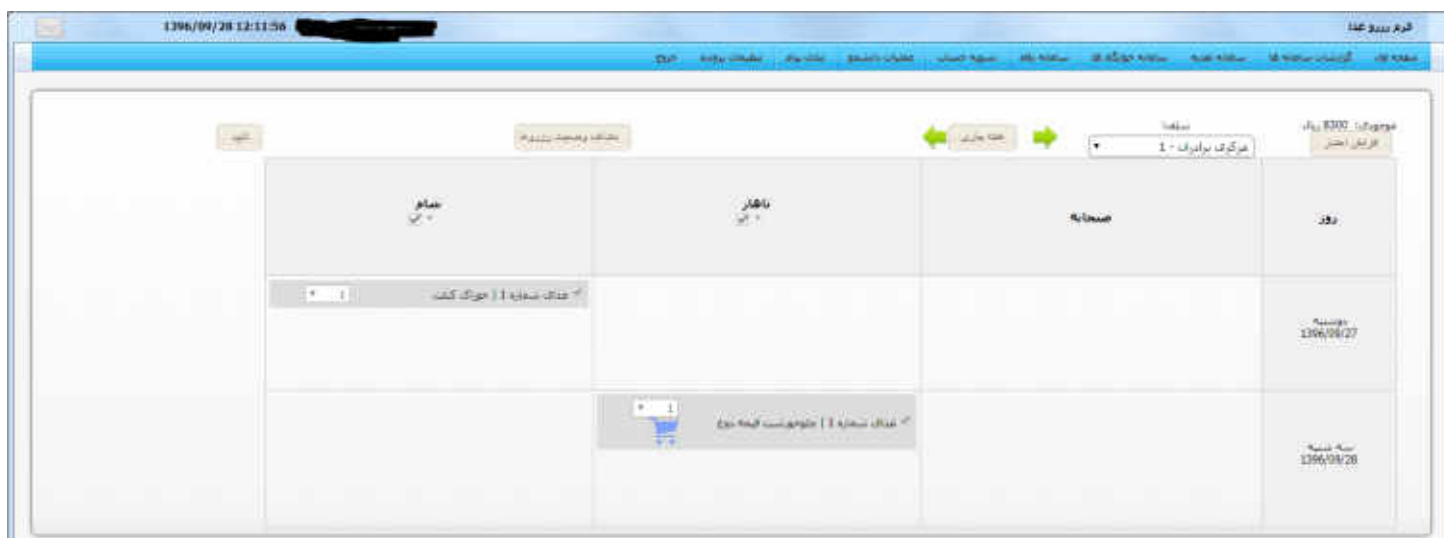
1396/09/28 12:11:56

فرم رزرو غذا

صفحه اول | گزارشات سامانه ها | سامانه تغذیه | سامانه خوابگاه ها | سامانه وام | تسویه حساب | تقاضای دانشجو | بیانات بانک | تنظیمات پرداخت | خروج

موجودی: 8300 ریال
افزایش اعتبار

سلف‌ها
مرکزی برادران - 1

هفته جاری

مشاهده وضعیت رزروها

تایید

| روز | صبحانه | ناهار | شام |
|---|---|---|---|
| دوشنبه 1396/09/27 | | | غذای شماره 1 [ خوراک کتلت 1 |
| سه شنبه 1396/09/28 | | غذای شماره 1 [ چلوخورشت قیمه جوج 1 | |